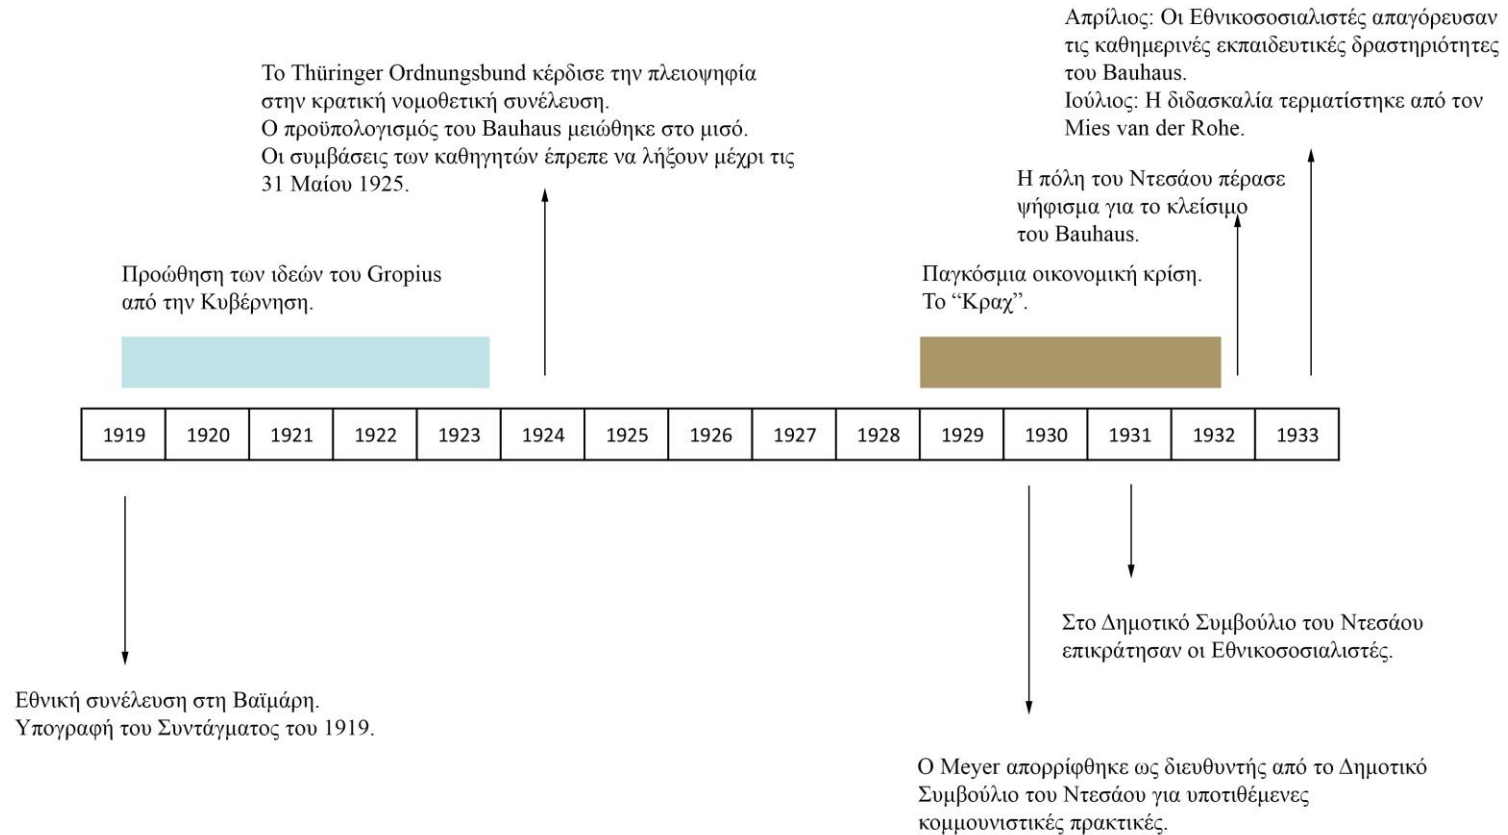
Απρίλιος: Οι Εθνικοσοσιαλιστές απαγόρευσαν τις καθημερινές εκπαιδευτικές δραστηριότητες του Bauhaus.
Ιούλιος: Η διδασκαλία τερματίστηκε από τον Mies van der Rohe.

Το Thüringer Ordnungsbund κέρδισε την πλειοψηφία στην κρατική νομοθετική συνέλευση.
Ο προϋπολογισμός του Bauhaus μειώθηκε στο μισό.
Οι συμβάσεις των καθηγητών έπρεπε να λήξουν μέχρι τις 31 Μαίου 1925.

Η πόλη του Ντεσάου πέρασε ψήφισμα για το κλείσιμο του Bauhaus.

Προώθηση των ιδεών του Gropius από την Κυβέρνηση.

Παγκόσμια οικονομική κρίση.
Το "Κραχ".

| 1919 | 1920 | 1921 | 1922 | 1923 | 1924 | 1925 | 1926 | 1927 | 1928 | 1929 | 1930 | 1931 | 1932 | 1933 |
|---|---|---|---|---|---|---|---|---|---|---|---|---|---|---|

Στο Δημοτικό Συμβούλιο του Ντεσάου επικράτησαν οι Εθνικοσοσιαλιστές.

Εθνική συνέλευση στη Βαϊμάρη.
Υπογραφή του Συντάγματος του 1919.

Ο Meyer απορρίφθηκε ως διευθυντής από το Δημοτικό Συμβούλιο του Ντεσάου για υποτιθέμενες κομμουνιστικές πρακτικές.